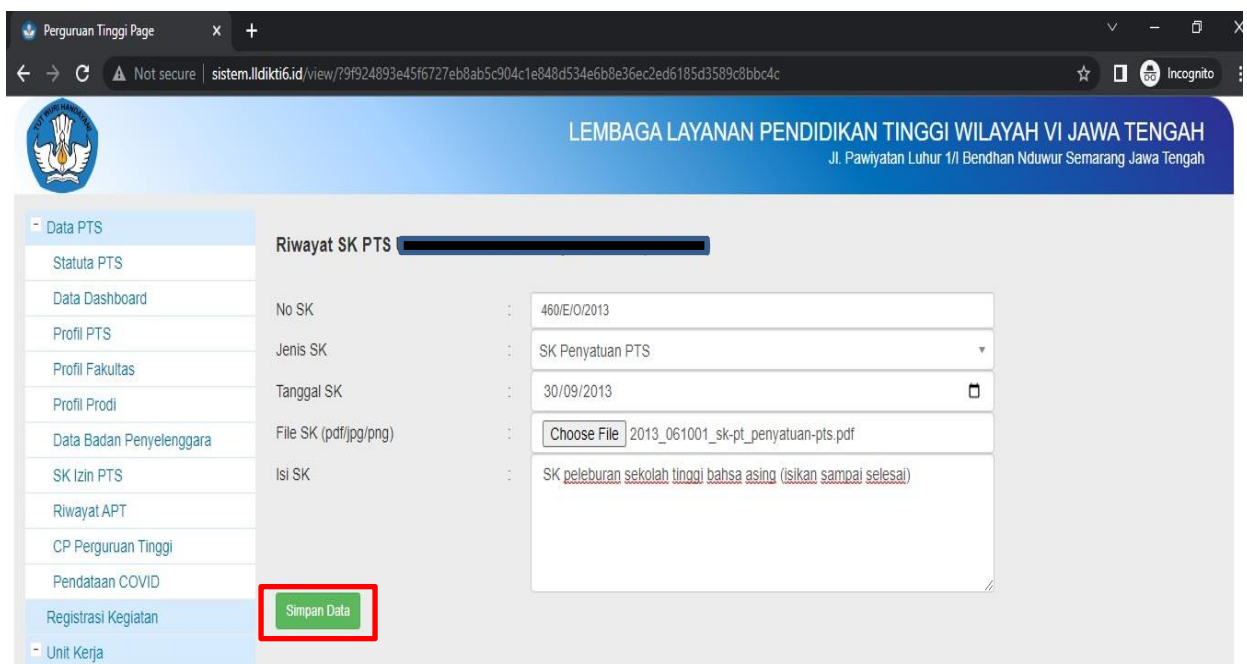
Perguruan Tinggi Page

Not secure | sistem.lldikti6.id/view/?9f924893e45f6727eb8ab5c904c1e848d534e6b8e36ec2ed6185d3589c8bbc4c

Incognito

TUT WURI HANDAYANI

LEMBAGA LAYANAN PENDIDIKAN TINGGI WILAYAH VI JAWA TENGAH
Jl. Pawiyatan Luhur 1/I Bendhan Nduwur Semarang Jawa Tengah

- Data PTS
Statuta PTS
Data Dashboard
Profil PTS
Profil Fakultas
Profil Prodi
Data Badan Penyelenggara
SK Izin PTS
Riwayat APT
CP Perguruan Tinggi
Pendataan COVID
Registrasi Kegiatan
- Unit Kerja

Riwayat SK PTS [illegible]

| | | |
|---|---|---|
| No SK | : | 460/E/O/2013 |
| Jenis SK | : | SK Penyatuan PTS |
| Tanggal SK | : | 30/09/2013 |
| File SK (pdf/jpg/png) | : | Choose File 2013_061001_sk-pt_penyatuan-pts.pdf |
| Isi SK | : | SK peleburan sekolah tinggi bahsa asing (isikan sampai selesai) |

Simpan Data